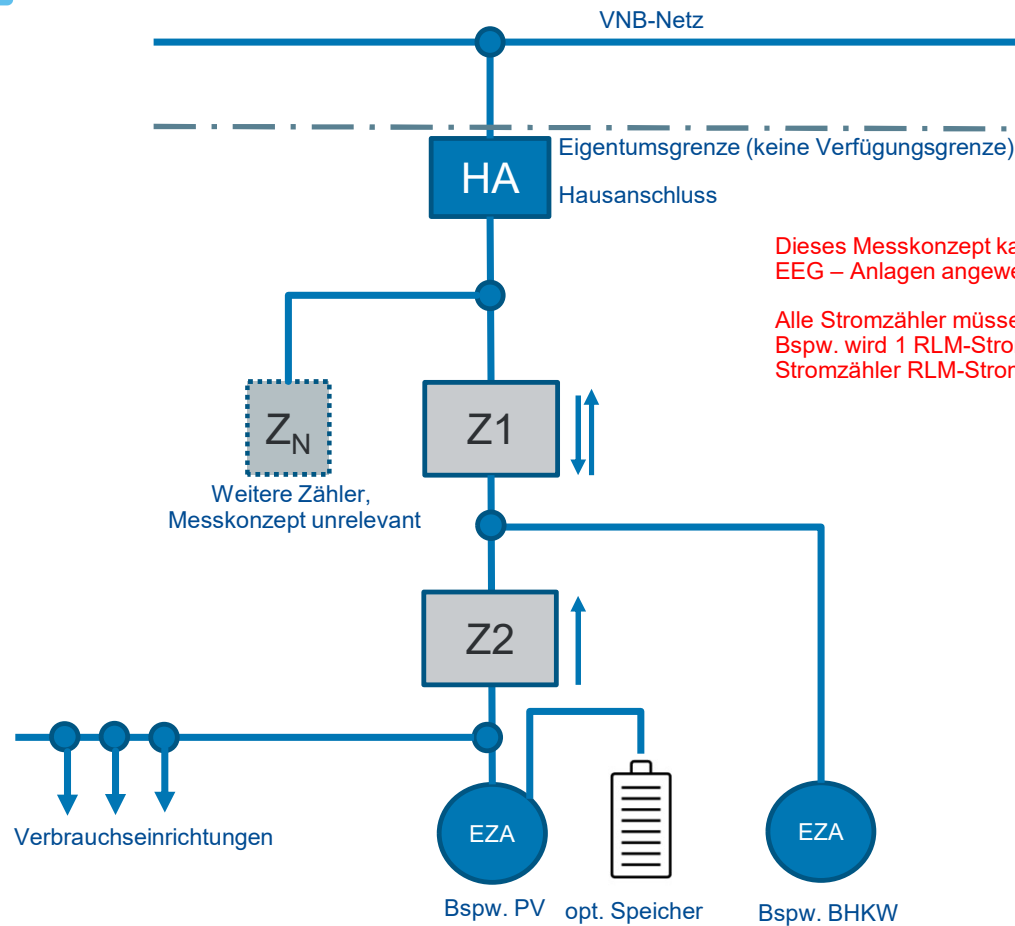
VNB-Netz

HA

Eigentumsgrenze (keine Verfügungsgrenze)

Hausanschluss

Dieses Messkonzept ka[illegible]
EEG – Anlagen angewe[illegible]

Alle Stromzähler müsse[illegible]
Bspw. wird 1 RLM-Stro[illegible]
Stromzähler RLM-Stro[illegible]

$Z_N$

Weitere Zähler, Messkonzept unrelevant

Z1

Z2

Verbrauchseinrichtungen

EZA

Bspw. PV

opt. Speicher

EZA

Bspw. BHKW